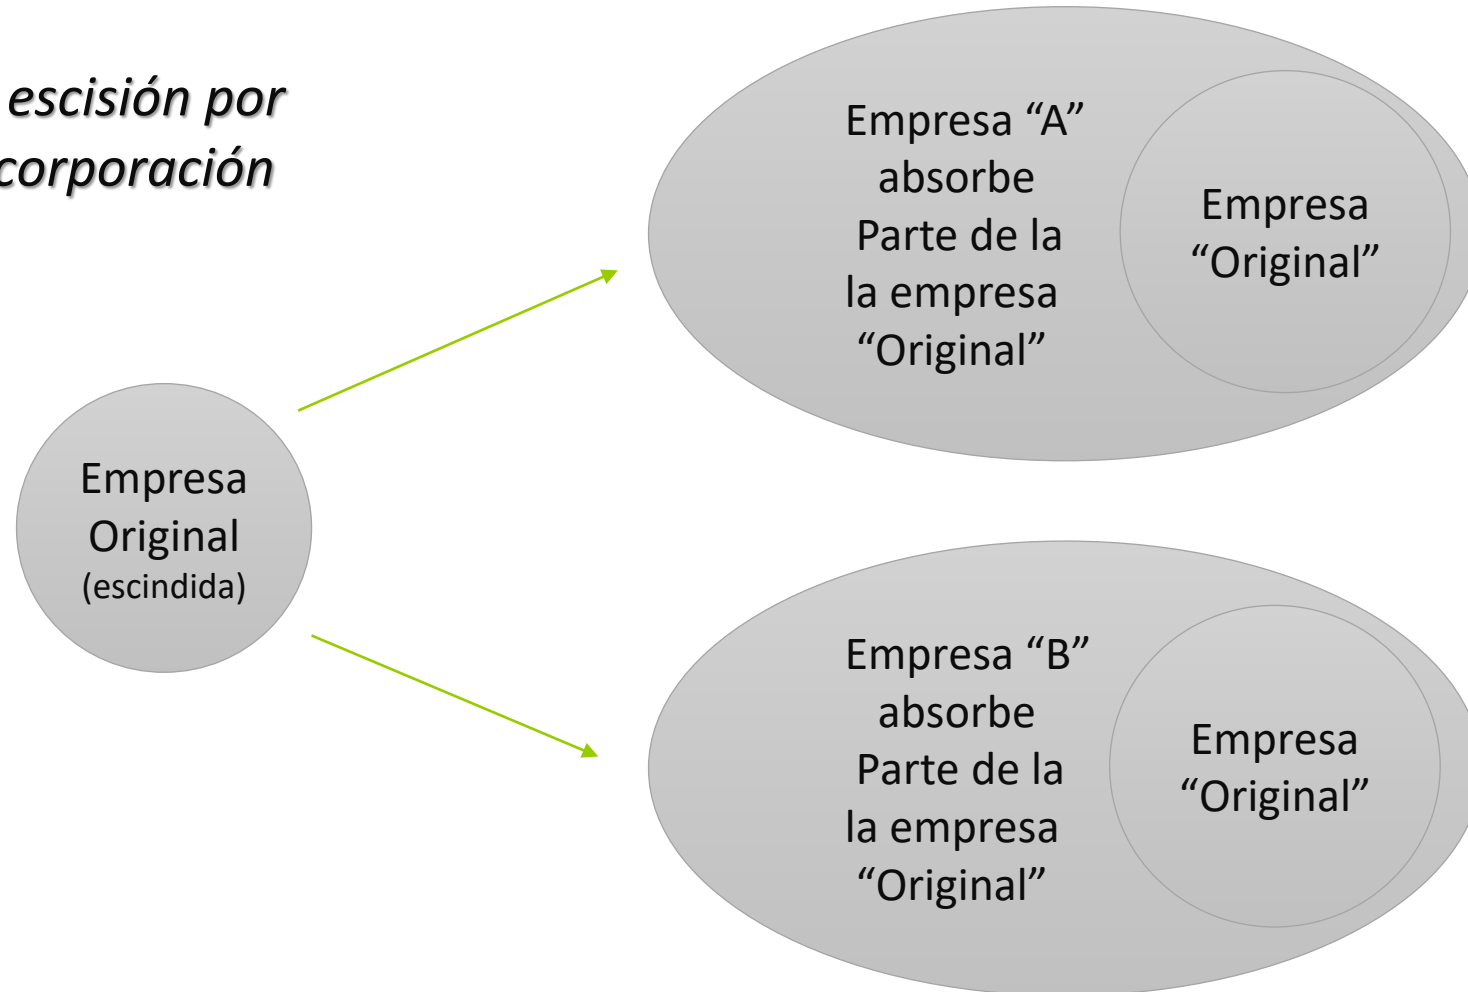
escisión por corporación

Empresa Original (escindida)

Empresa "A" absorbe Parte de la la empresa "Original"

Empresa "Original"

Empresa "B" absorbe Parte de la la empresa "Original"

Empresa "Original"